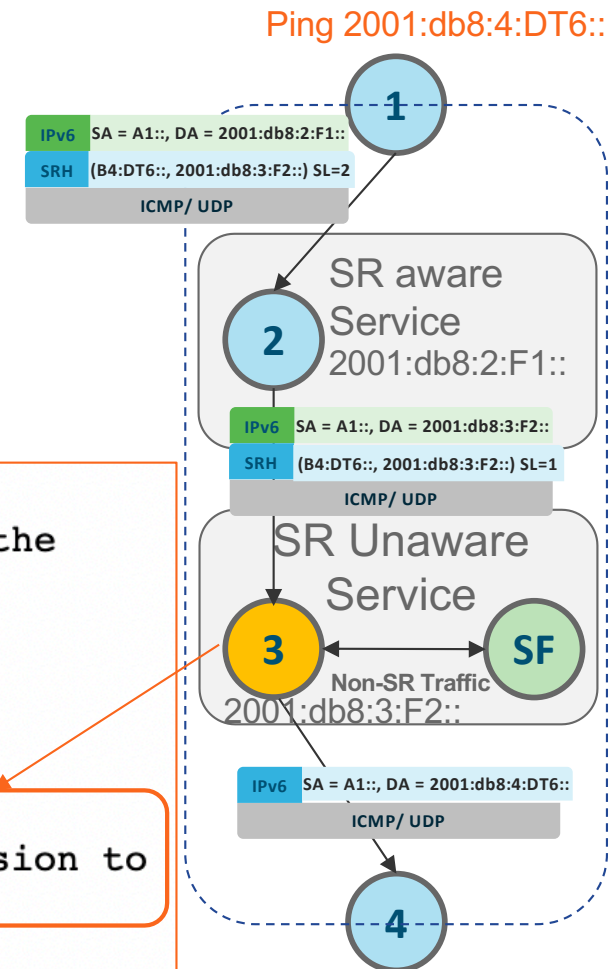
Ping 2001:db8:4:DT6::

1

IPv6 SA = A1::, DA = 2001:db8:2:F1::

SRH (B4:DT6::, 2001:db8:3:F2::) SL=2

ICMP/ UDP

SR aware Service 2001:db8:2:F1::

2

IPv6 SA = A1::, DA = 2001:db8:3:F2::

SRH (B4:DT6::, 2001:db8:3:F2::) SL=1

ICMP/ UDP

SR Unaware Service

3

SF

Non-SR Traffic

2001:db8:3:F2::

IPv6 SA = A1::, DA = 2001:db8:4:DT6::

ICMP/ UDP

4

the

sion to